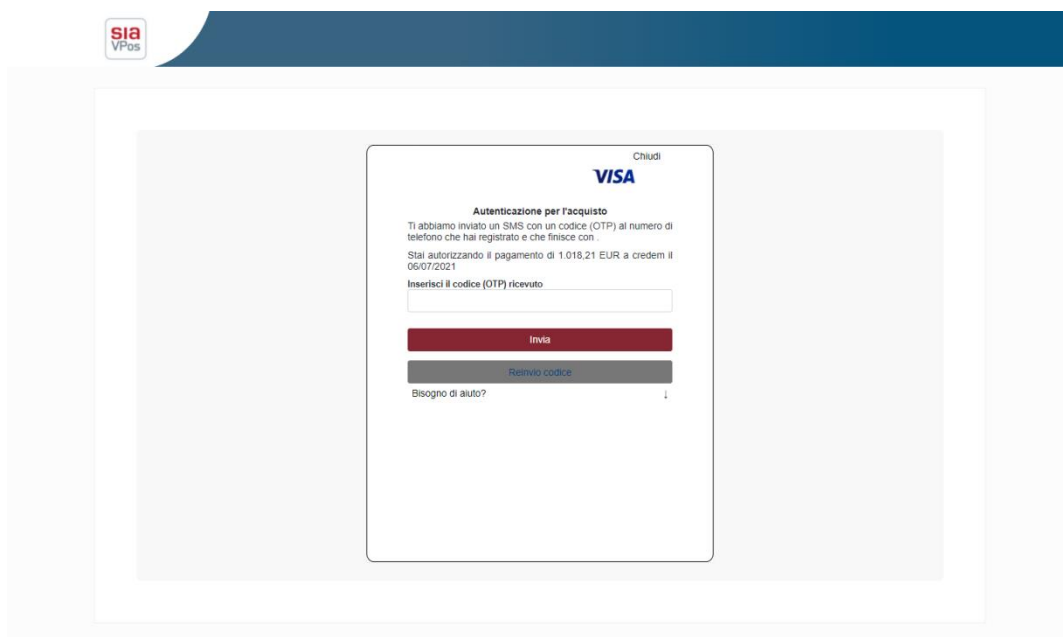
sia
VPos

Chiudi

VISA

Autenticazione per l'acquisto

Ti abbiamo inviato un SMS con un codice (OTP) al numero di telefono che hai registrato e che finisce con .

Stai autorizzando il pagamento di 1.018,21 EUR a credem il 06/07/2021

Inserisci il codice (OTP) ricevuto

Invia

Reinvio codice

Bisogno di aiuto? ↓